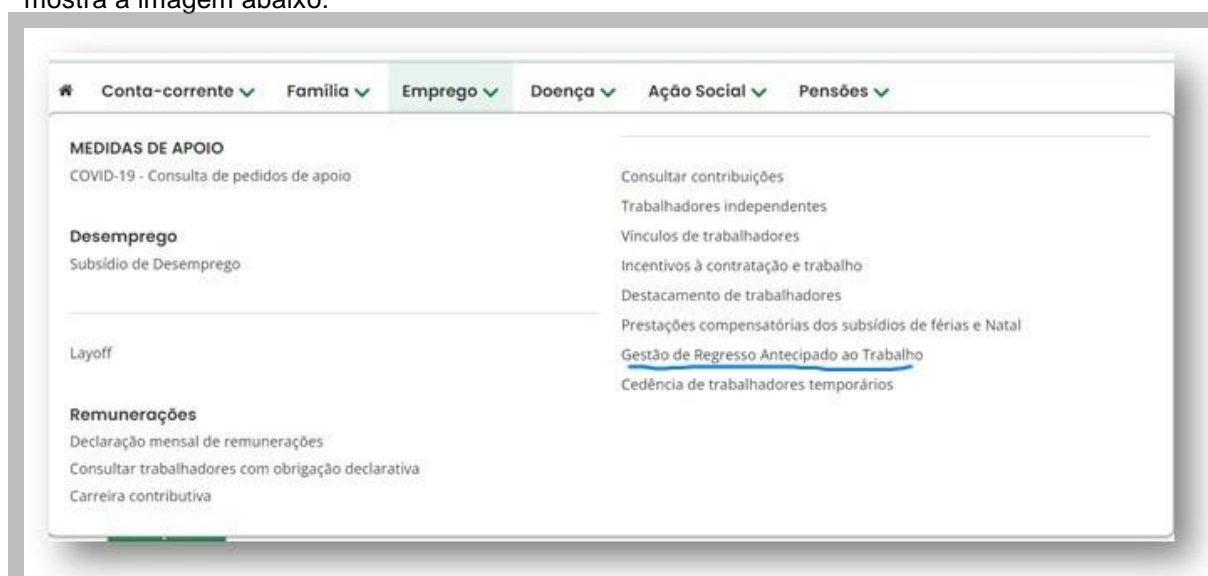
mostra a imagem abaixo.

Conta-corrente Família Emprego Doença Ação Social Pensões

MEDIDAS DE APOIO
COVID-19 - Consulta de pedidos de apoio

Desemprego
Subsídio de Desemprego

Layoff

Remunerações
Declaração mensal de remunerações
Consultar trabalhadores com obrigação declarativa
Carreira contributiva

Consultar contribuições
Trabalhadores independentes
Vínculos de trabalhadores
Incentivos à contratação e trabalho
Destacamento de trabalhadores
Prestações compensatórias dos subsídios de férias e Natal
Gestão de Regresso Antecipado ao Trabalho
Cedência de trabalhadores temporários